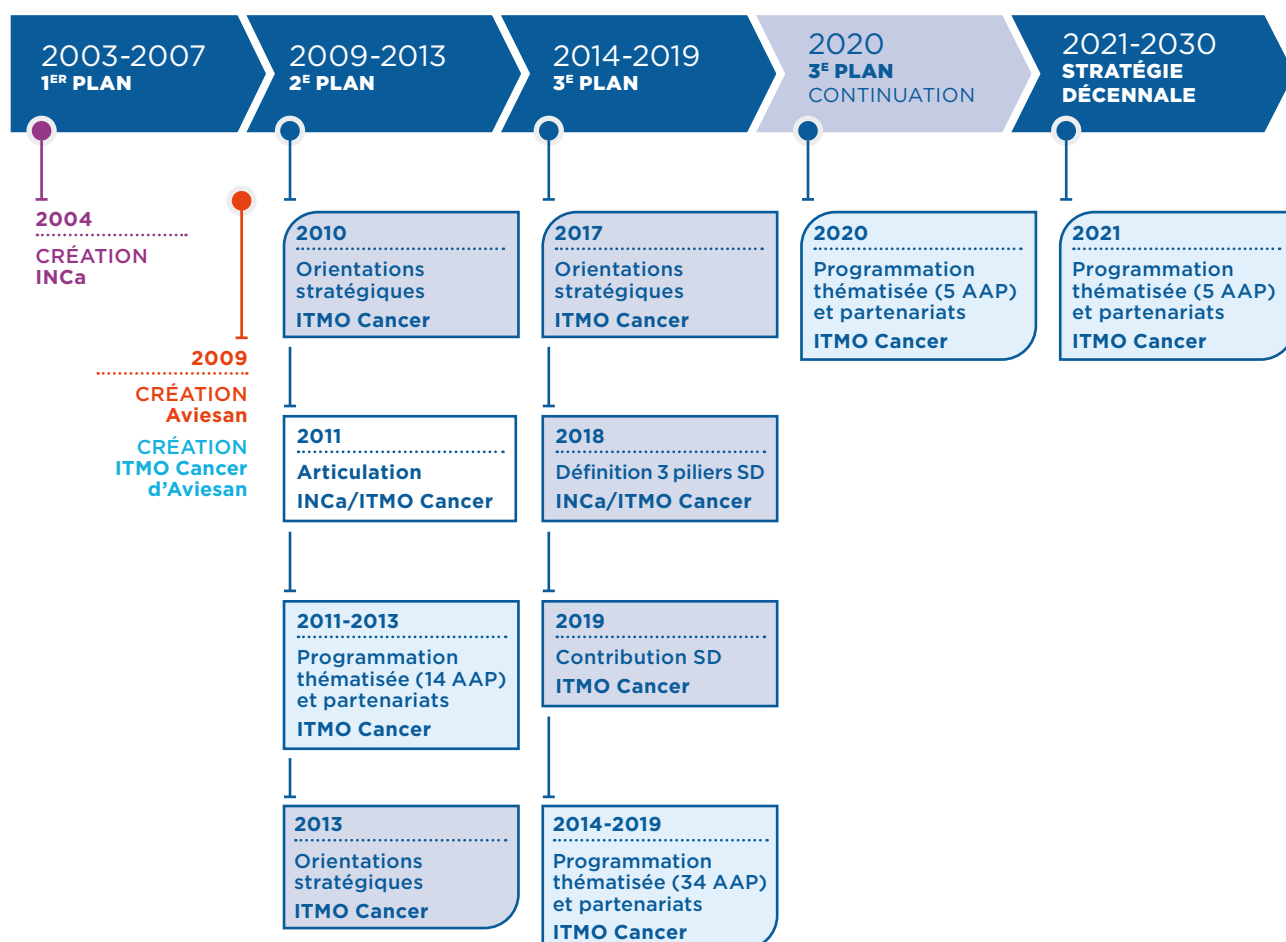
2003-2007
1ER PLAN

2009-2013
2E PLAN

2014-2019
3E PLAN

2020
3E PLAN
CONTINUATION

2021-2030
STRATÉGIE DÉCENNALE

2004
CRÉATION INCa

2009
CRÉATION Aviesan

CRÉATION ITMO Cancer d'Aviesan

2010
Orientations stratégiques
ITMO Cancer

2011
Articulation
INCa/ITMO Cancer

2011-2013
Programmation thématisée (14 AAP) et partenariats
ITMO Cancer

2013
Orientations stratégiques
ITMO Cancer

2017
Orientations stratégiques
ITMO Cancer

2018
Définition 3 piliers SD
INCa/ITMO Cancer

2019
Contribution SD
ITMO Cancer

2014-2019
Programmation thématisée (34 AAP) et partenariats
ITMO Cancer

2020
Programmation thématisée (5 AAP) et partenariats
ITMO Cancer

2021
Programmation thématisée (5 AAP) et partenariats
ITMO Cancer